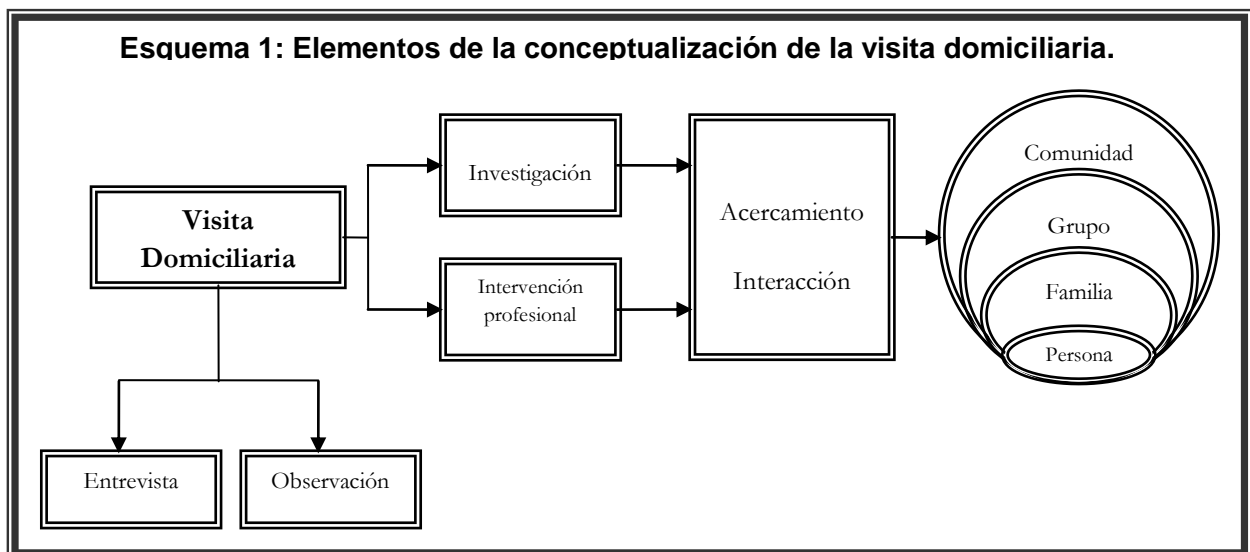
Esquema 1: Elementos de la conceptualización de la visita domiciliaria.

Visita Domiciliaria

Investigación

Intervención profesional

Acercamiento

Interacción

Comunidad

Grupo

Familia

Persona

Entrevista

Observación